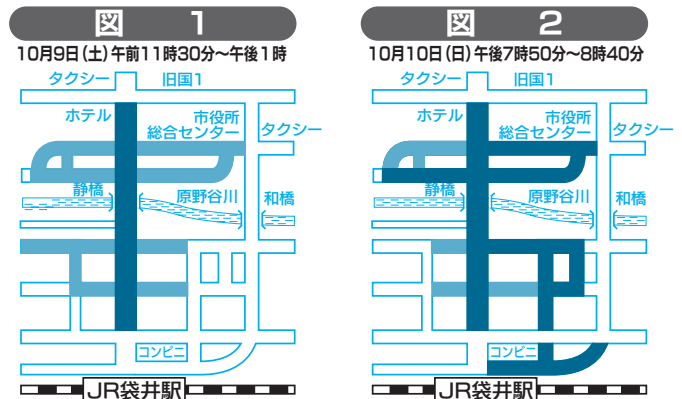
図 1

10月9日(土)午前11時30分~午後1時

タクシー
旧国1
ホテル
市役所
総合センター
タクシー
静橋
原野谷川
和橋
コンビニ
JR袋井駅

図 2

10月10日(日)午後7時50分~8時40分

タクシー
旧国1
ホテル
市役所
総合センター
タクシー
静橋
原野谷川
和橋
コンビニ
JR袋井駅